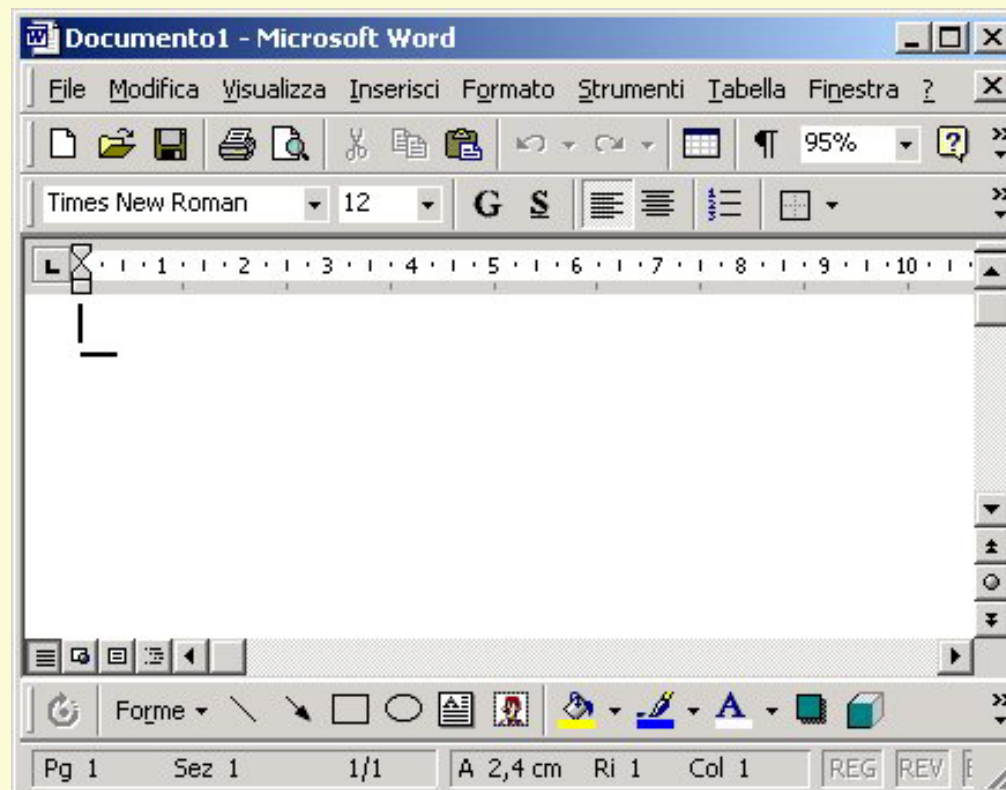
Documento1 - Microsoft Word

File Modifica Visualizza Inserisci Formato Strumenti Tabella Finestra ?

95%

Times New Roman 12 G S

1 2 3 4 5 6 7 8 9 10

Forme

Pg 1 Sez 1 1/1 A 2,4 cm Ri 1 Col 1 REG REV